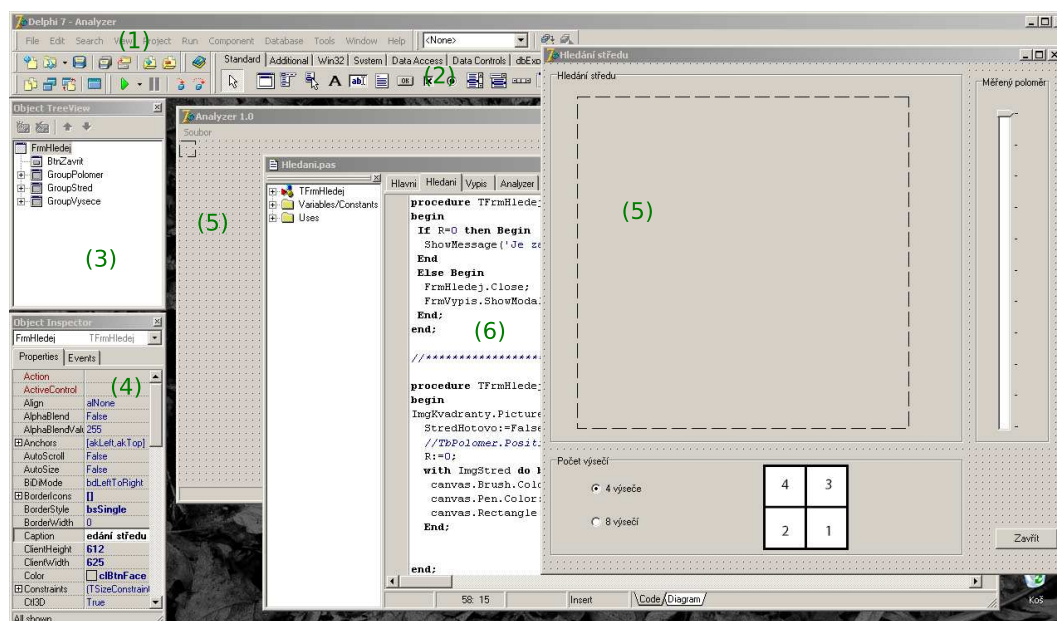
Delphi 7 - Analyzer

File Edit Search View Project Run Component Database Tools Window Help <None>

(1)

Standard Additional Win32 System Data Access Data Controls dbExp

(2)

Object TreeView

FrmHledej
BtnZavrit
GroupPolomer
GroupStred
GroupVysece

(3)

Object Inspector

FrmHledej TFrmHledej

Properties Events

(4)

| | |
|---|---|
| Action | |
| ActiveControl | |
| Align | alNone |
| AlphaBlend | False |
| AlphaBlendValu | 255 |
| ⊞Anchors | [akLeft,akTop] |
| AutoScroll | False |
| AutoSize | False |
| BiDiMode | bdLeftToRight |
| ⊞BorderIcons | [] |
| BorderStyle | bsSingle |
| BorderWidth | 0 |
| Caption | edání středu |
| ClientHeight | 612 |
| ClientWidth | 625 |
| Color | clBtnFace |
| ⊞Constraints | (TSizeConstraint |
| Ctl3D | True |

All shown

Analyzer 1.0

Soubor

(5)

Hledani.pas

TFrmHledej
Variables/Constants
Uses

Hlavni Hledani Vypis Analyzer

procedure TFrmHledej
begin
 If R=0 then Begin
  ShowMessage('Je ze
 End
 Else Begin
  FrmHledej.Close;
  FrmVypis.ShowModal
 End;
end;

(6)

//****************

procedure TFrmHledej
begin
ImgKvadranty.Picture
 StredHotovo:=False
 //TbPolomer.Posit
 R:=0;
 with ImgStred do b
  canvas.Brush.Colo
  canvas.Pen.Color:
  canvas.Rectangle
 End;

end;

58: 15 Insert Code Diagram

Hledání středu

Hledání středu

(5)

Měřený poloměr

Počet výsečí

4 výseče

8 výsečí

| | |
|---|---|
| 4 | 3 |
| 2 | 1 |

Zavřít

Koš